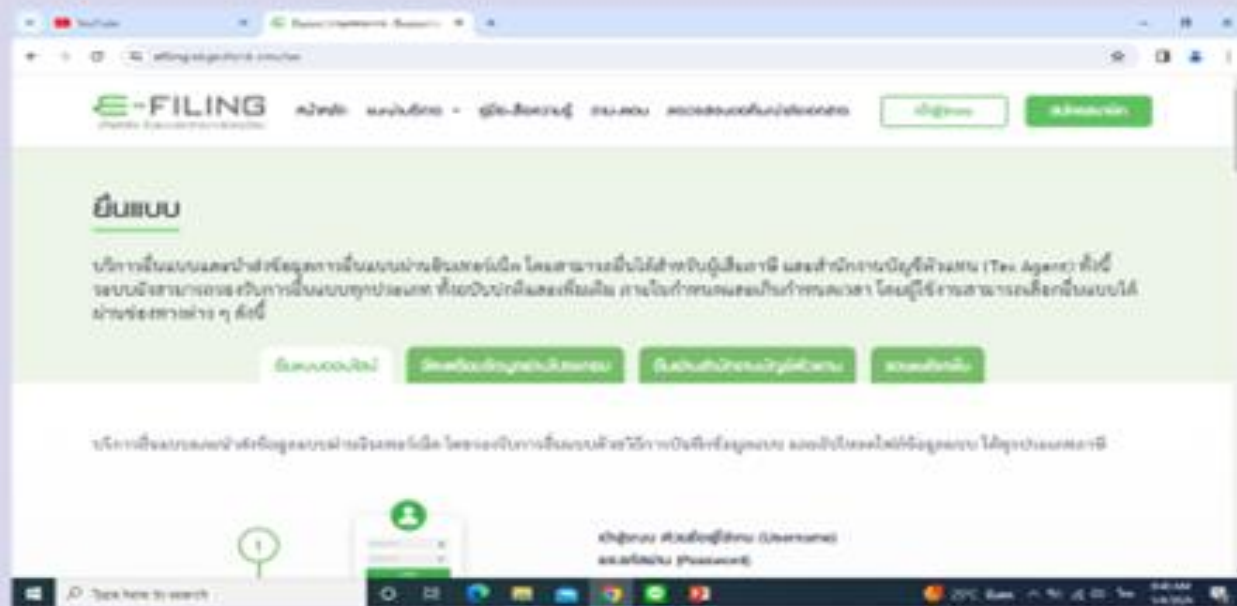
YouTube

E-FILING

หน้าหลัก แบบฟอร์ม คู่มือ-สื่อความรู้ ถาม-ตอบ ตรวจสอบผลการยื่นแบบ

เข้าสู่ระบบ สมัครสมาชิก

ยื่นแบบ

บริการยื่นแบบแสดงรายการภาษีและชำระภาษีผ่านอินเทอร์เน็ต โดยสามารถยื่นได้สำหรับผู้เสียภาษี และสำนักงานบัญชีตัวแทน (Tax Agent) ทั้งนี้ ระบบยังสามารถรองรับการยื่นแบบทุกประเภท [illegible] โดยผู้ใช้งานสามารถเลือกยื่นแบบได้ ผ่านช่องทางต่าง ๆ ดังนี้

ยื่นแบบออนไลน์ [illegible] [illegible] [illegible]

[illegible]

1

เข้าสู่ระบบ ด้วยชื่อผู้ใช้งาน (Username)
และรหัสผ่าน (Password)

Type here to search

29°C